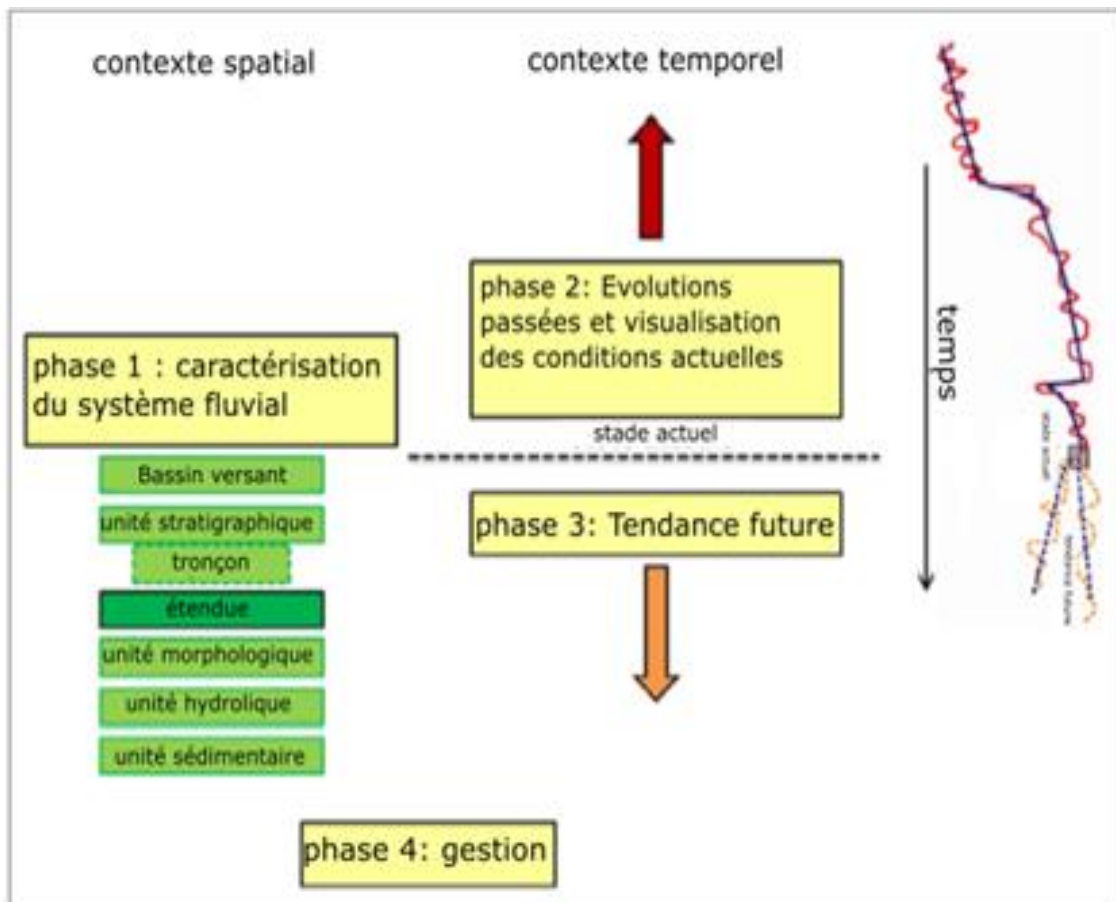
contexte spatial

contexte temporel

phase 2: Evolutions passées et visualisation des conditions actuelles

temps

phase 1 : caractérisation du système fluvial

stade actuel

Bassin versant

unité stratigraphique

tronçon

étendue

unité morphologique

unité hydrolique

unité sédimentaire

phase 3: Tendance future

stade actuel

tendance future

phase 4: gestion